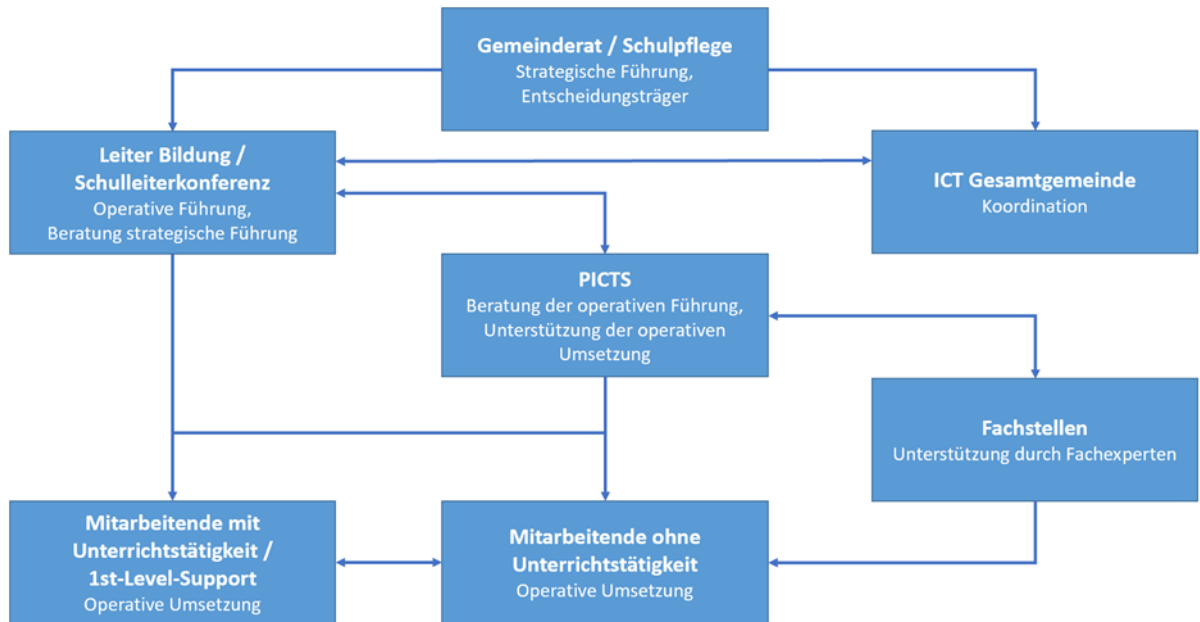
Gemeinderat / Schulpflege
Strategische Führung, Entscheidungsträger

Leiter Bildung / Schulleiterkonferenz
Operative Führung, Beratung strategische Führung

ICT Gesamtgemeinde
Koordination

PICTS
Beratung der operativen Führung, Unterstützung der operativen Umsetzung

Fachstellen
Unterstützung durch Fachexperten

Mitarbeitende mit Unterrichtstätigkeit / 1st-Level-Support
Operative Umsetzung

Mitarbeitende ohne Unterrichtstätigkeit
Operative Umsetzung